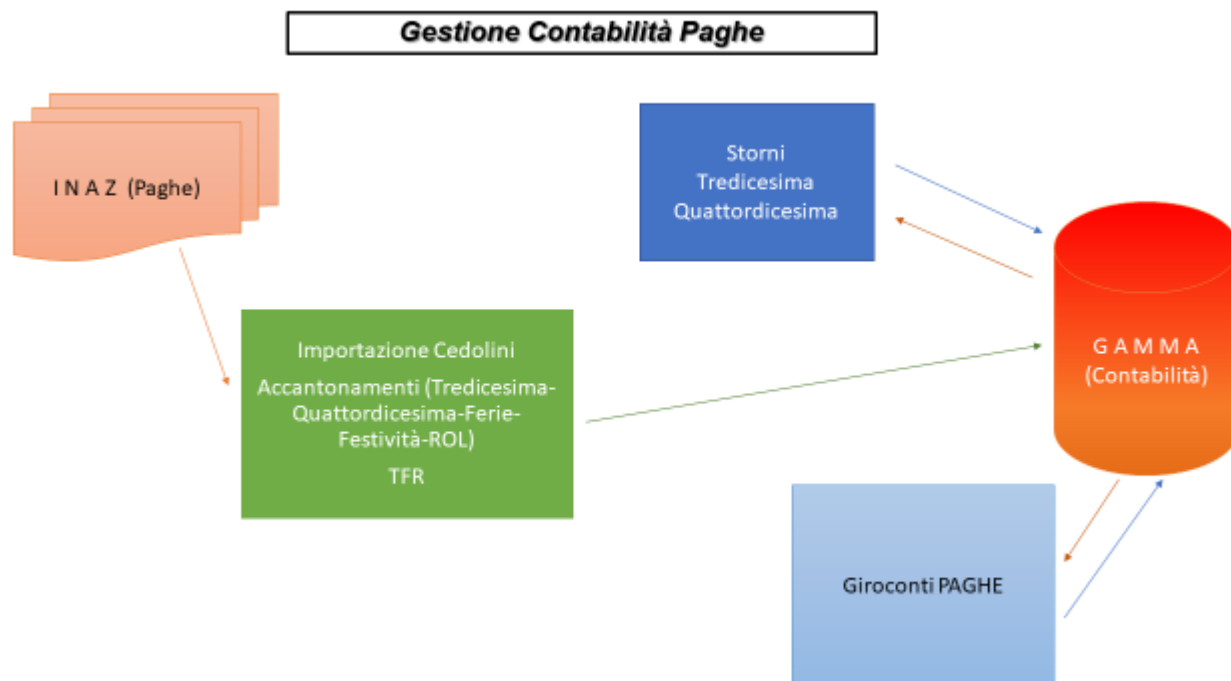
Gestione Contabilità Paghe

I N A Z (Paghe)

Storni
Tredicesima
Quattordicesima

G A M M A
(Contabilità)

Importazione Cedolini

Accantonamenti (Tredicesima-Quattordicesima-Ferie-Festività-ROL)

TFR

Giroconti PAGHE